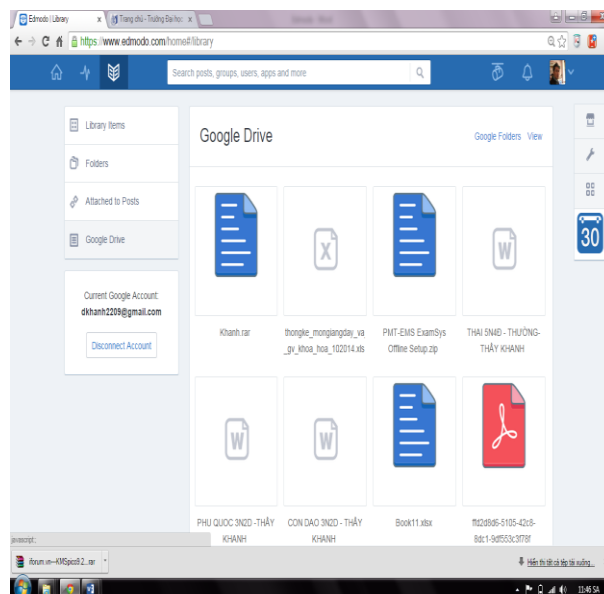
Edmodo | Library
Trang chủ - Trường Đại học
https://www.edmodo.com/home#/library
Search posts, groups, users, apps and more
Library Items
Folders
Attached to Posts
Google Drive
Current Google Account:
dkhanh2209@gmail.com
Disconnect Account
Google Drive
Google Folders View
Khanh.rar
thongke_mongiangday_va_gv_khoa_hoa_102014.xls
PMT-EMS ExamSys Offline Setup.zip
THAI 5N4D - THƯỜNG- THẦY KHANH
PHU QUOC 3N2D -THẦY KHANH
CON DAO 3N2D - THẦY KHANH
Book11.xlsx
ffd2d8d6-5105-42c8-8dc1-9df553c3f78f
30
javascript:;
iforum.vn---KMSpico9.2....rar
Hiển thị tất cả tệp tải xuống...
11:46 SA